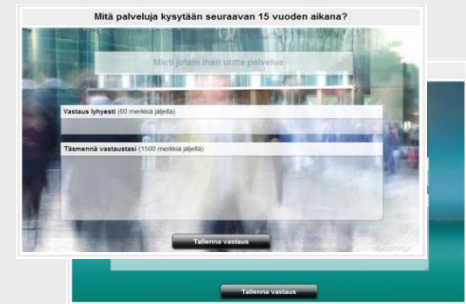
Mitä palveluja kysytään seuraavan 15 vuoden aikana?

Mieti jotain ihan uutta palvelua

Vastaus lyhyesti (60 merkkiä jäljellä)

Täsmennä vastaustasi (1500 merkkiä jäljellä)

Tallenna vastaus

Tallenna vastaus